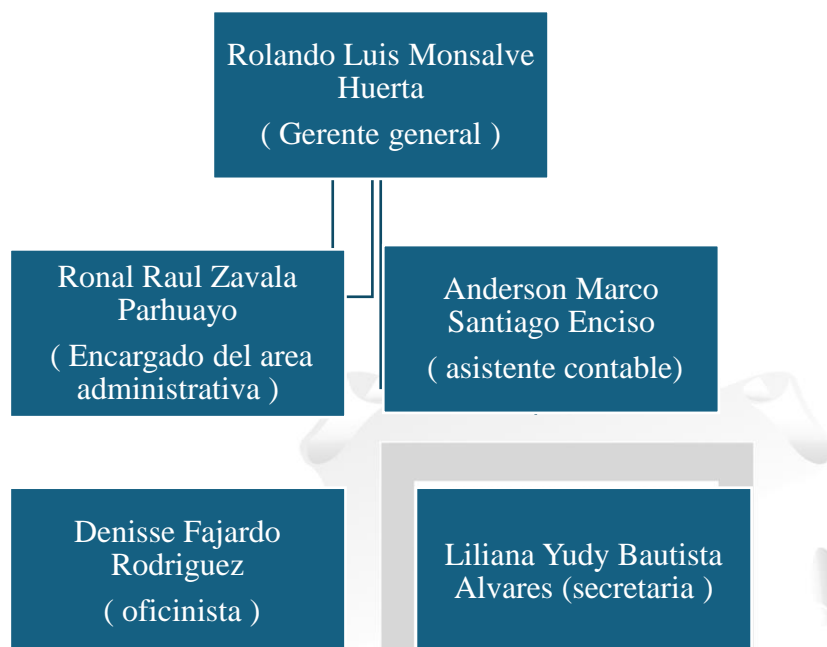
Rolando Luis Monsalve Huerta

( Gerente general )

Ronal Raul Zavala Parhuayo

( Encargado del area administrativa )

Anderson Marco Santiago Enciso

( asistente contable)

Denisse Fajardo Rodriguez

( oficinista )

Liliana Yudy Bautista Alvares (secretaria )